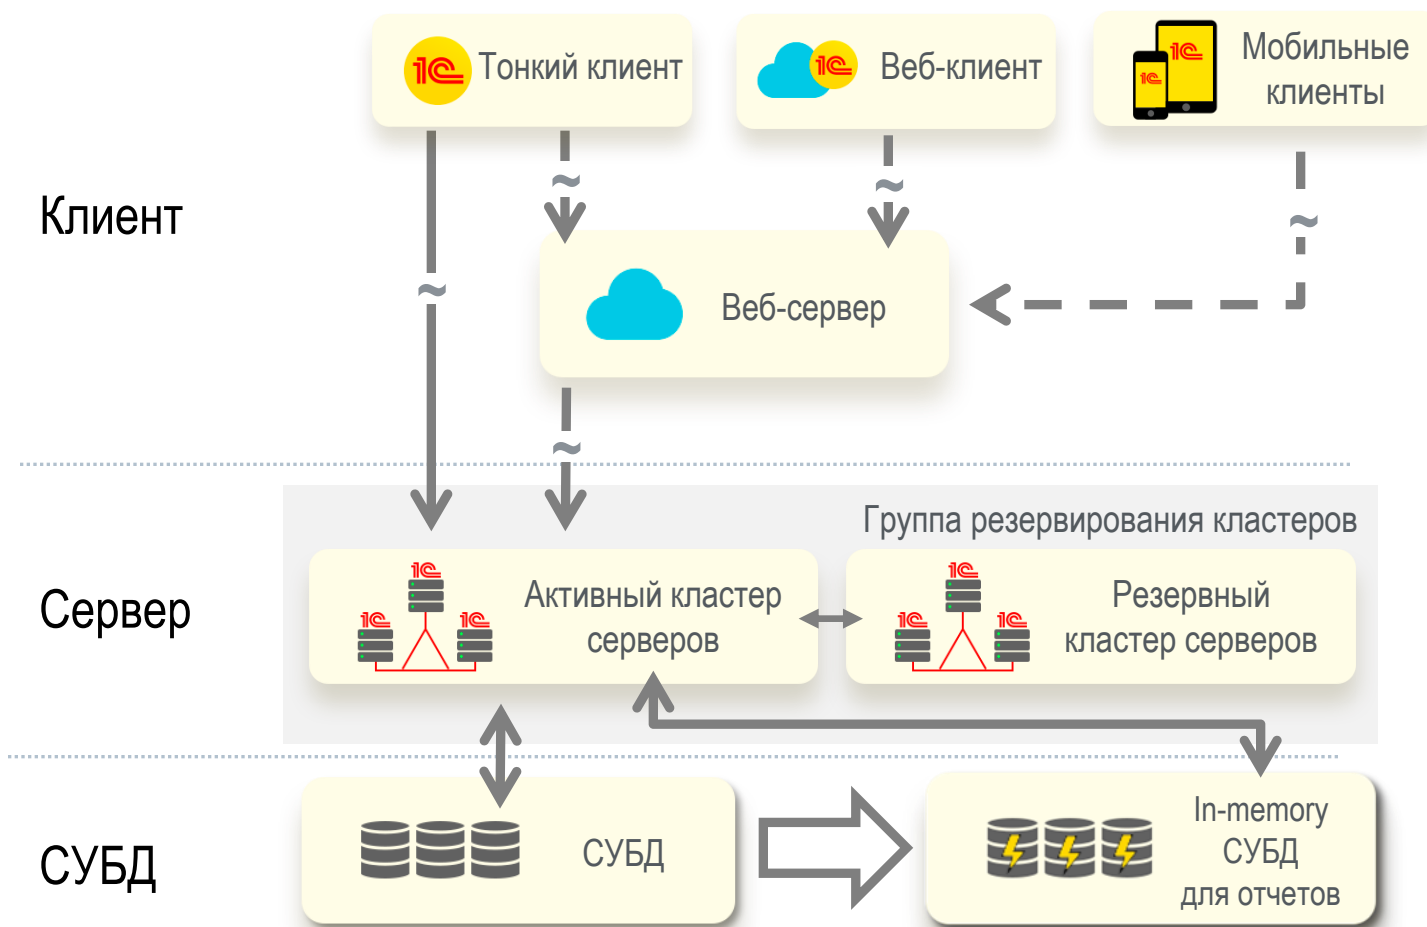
1С Тонкий клиент

1С Веб-клиент

1С Мобильные клиенты

Клиент

~

~

~

~

Веб-сервер

~

Группа резервирования кластеров

Сервер

1С 1С 1С Активный кластер серверов

1С 1С 1С Резервный кластер серверов

СУБД

СУБД

In-memory СУБД для отчетов